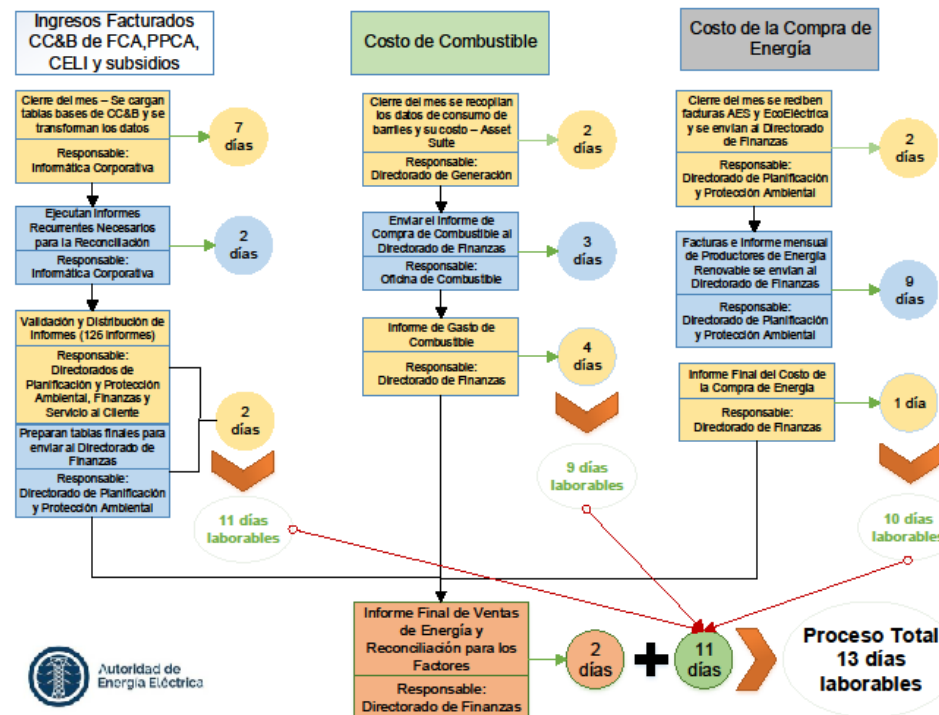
Ingresos Facturados CC&B de FCA,PPCA, CELI y subsidios

Cierre del mes – Se cargan tablas bases de CC&B y se transforman los datos

Responsable: Informática Corporativa

7 días

Ejecutan Informes Recurrentes Necesarios para la Reconciliación

Responsable: Informática Corporativa

2 días

Validación y Distribución de Informes (126 Informes)

Responsable: Directorados de Planificación y Protección Ambiental, Finanzas y Servicio al Cliente

Preparan tablas finales para enviar al Directorado de Finanzas

Responsable: Directorado de Planificación y Protección Ambiental

2 días

11 días laborables

Costo de Combustible

Cierre del mes se recopilan los datos de consumo de barriles y su costo – Asset Suite

Responsable: Directorado de Generación

2 días

Enviar el Informe de Compra de Combustible al Directorado de Finanzas

Responsable: Oficina de Combustible

3 días

Informe de Gasto de Combustible

Responsable: Directorado de Finanzas

4 días

9 días laborables

Costo de la Compra de Energía

Cierre del mes se reciben facturas AES y EcoEléctrica y se envían al Directorado de Finanzas

Responsable: Directorado de Planificación y Protección Ambiental

2 días

Facturas e Informe mensual de Productores de Energía Renovable se envían al Directorado de Finanzas

Responsable: Directorado de Planificación y Protección Ambiental

9 días

Informe Final del Costo de la Compra de Energía

Responsable: Directorado de Finanzas

1 día

10 días laborables

Informe Final de Ventas de Energía y Reconciliación para los Factores

Responsable: Directorado de Finanzas

2 días

11 días

Proceso Total 13 días laborables

Autoridad de Energía Eléctrica